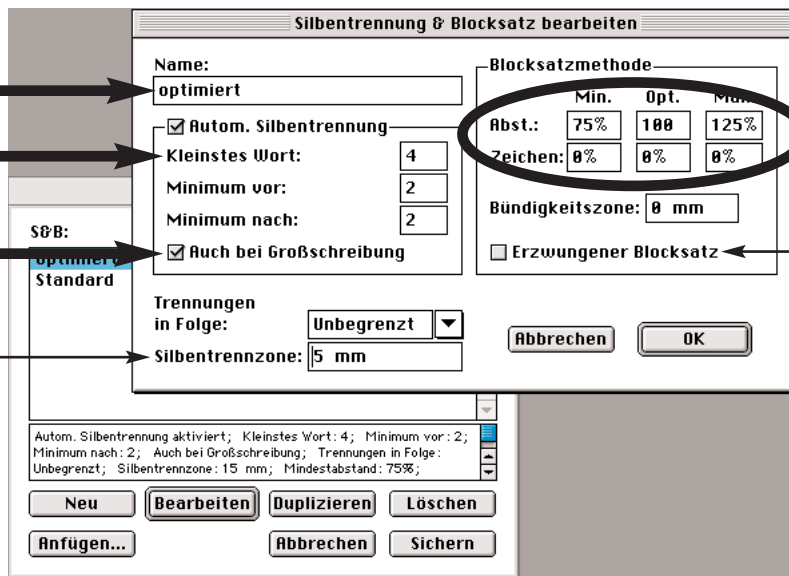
Silbentrennung & Blocksatz bearbeiten

Name:
optimiert

☑ Autom. Silbentrennung
Kleinstes Wort: 4
Minimum vor: 2
Minimum nach: 2
☑ Auch bei Großschreibung

Blocksatzmethode

| | Min. | Opt. | Max. |
|---|---|---|---|
| Abst.: | 75% | 100 | 125% |
| Zeichen: | 0% | 0% | 0% |

Bündigkeitszone: 0 mm

☐ Erzwungener Blocksatz

Trennungen in Folge: Unbegrenzt
Silbentrennzone: 5 mm

Abbrechen OK

S&B:
optimiert
Standard

Autom. Silbentrennung aktiviert; Kleinstes Wort: 4; Minimum vor: 2; Minimum nach: 2; Auch bei Großschreibung; Trennungen in Folge: Unbegrenzt; Silbentrennzone: 15 mm; Mindestabstand: 75%;

Neu Bearbeiten Duplizieren Löschen
Anfügen... Abbrechen Sichern